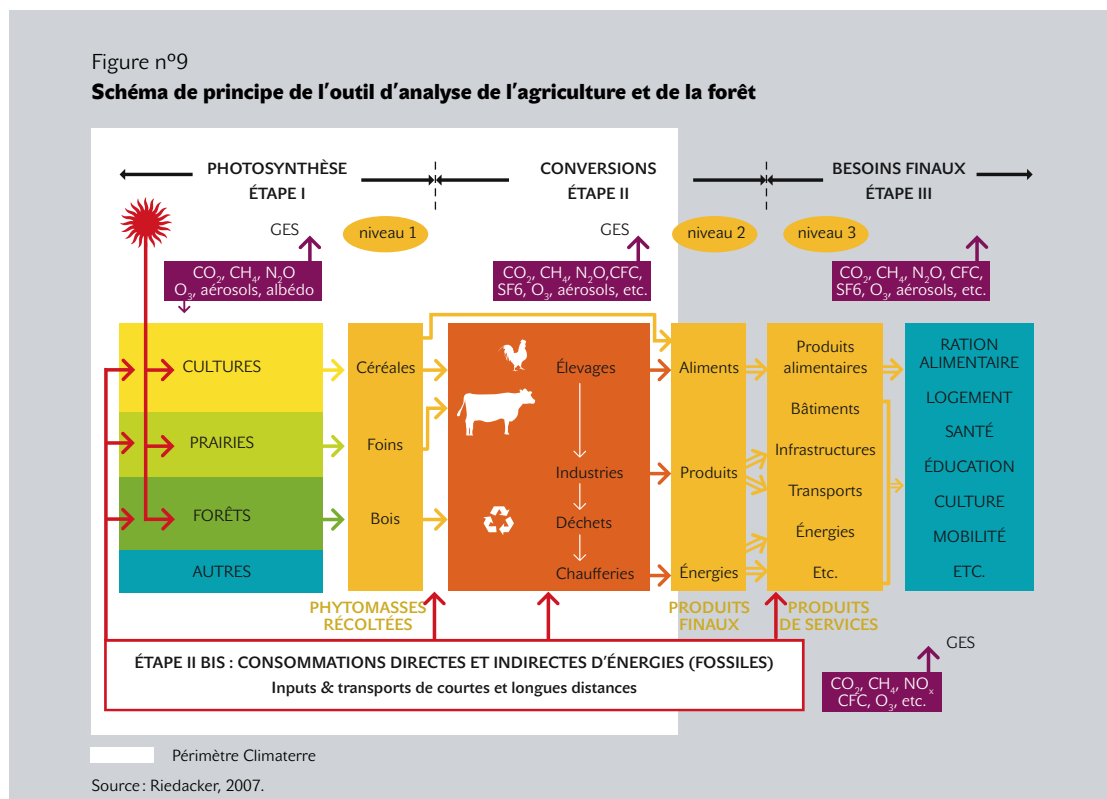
Figure n°9
**Schéma de principe de l'outil d'analyse de l'agriculture et de la forêt**

PHOTOSYNTHÈSE
ÉTAPE I

CONVERSIONS
ÉTAPE II

BESOINS FINAUX
ÉTAPE III

GES
niveau 1
GES
niveau 2
niveau 3

$CO_2$, $CH_4$, $N_2O$
$O_3$, aérosols, albédo

$CO_2$, $CH_4$, $N_2O$,CFC,
SF6, $O_3$, aérosols, etc.

$CO_2$, $CH_4$, $N_2O$, CFC,
SF6, $O_3$, aérosols, etc.

CULTURES
PRAIRIES
FORÊTS
AUTRES

Céréales
Foins
Bois

Élevages
Industries
Déchets
Chaufferies

Aliments
Produits
Énergies

Produits alimentaires
Bâtiments
Infrastructures
Transports
Énergies
Etc.

RATION ALIMENTAIRE
LOGEMENT
SANTÉ
ÉDUCATION
CULTURE
MOBILITÉ
ETC.

PHYTOMASSES RÉCOLTÉES
PRODUITS FINAUX
PRODUITS DE SERVICES

GES
$CO_2$, $CH_4$, $NO_x$
CFC, $O_3$, etc.

ÉTAPE II BIS : CONSOMMATIONS DIRECTES ET INDIRECTES D'ÉNERGIES (FOSSILES)
Inputs & transports de courtes et longues distances

Périmètre Climaterre

Source : Riedacker, 2007.